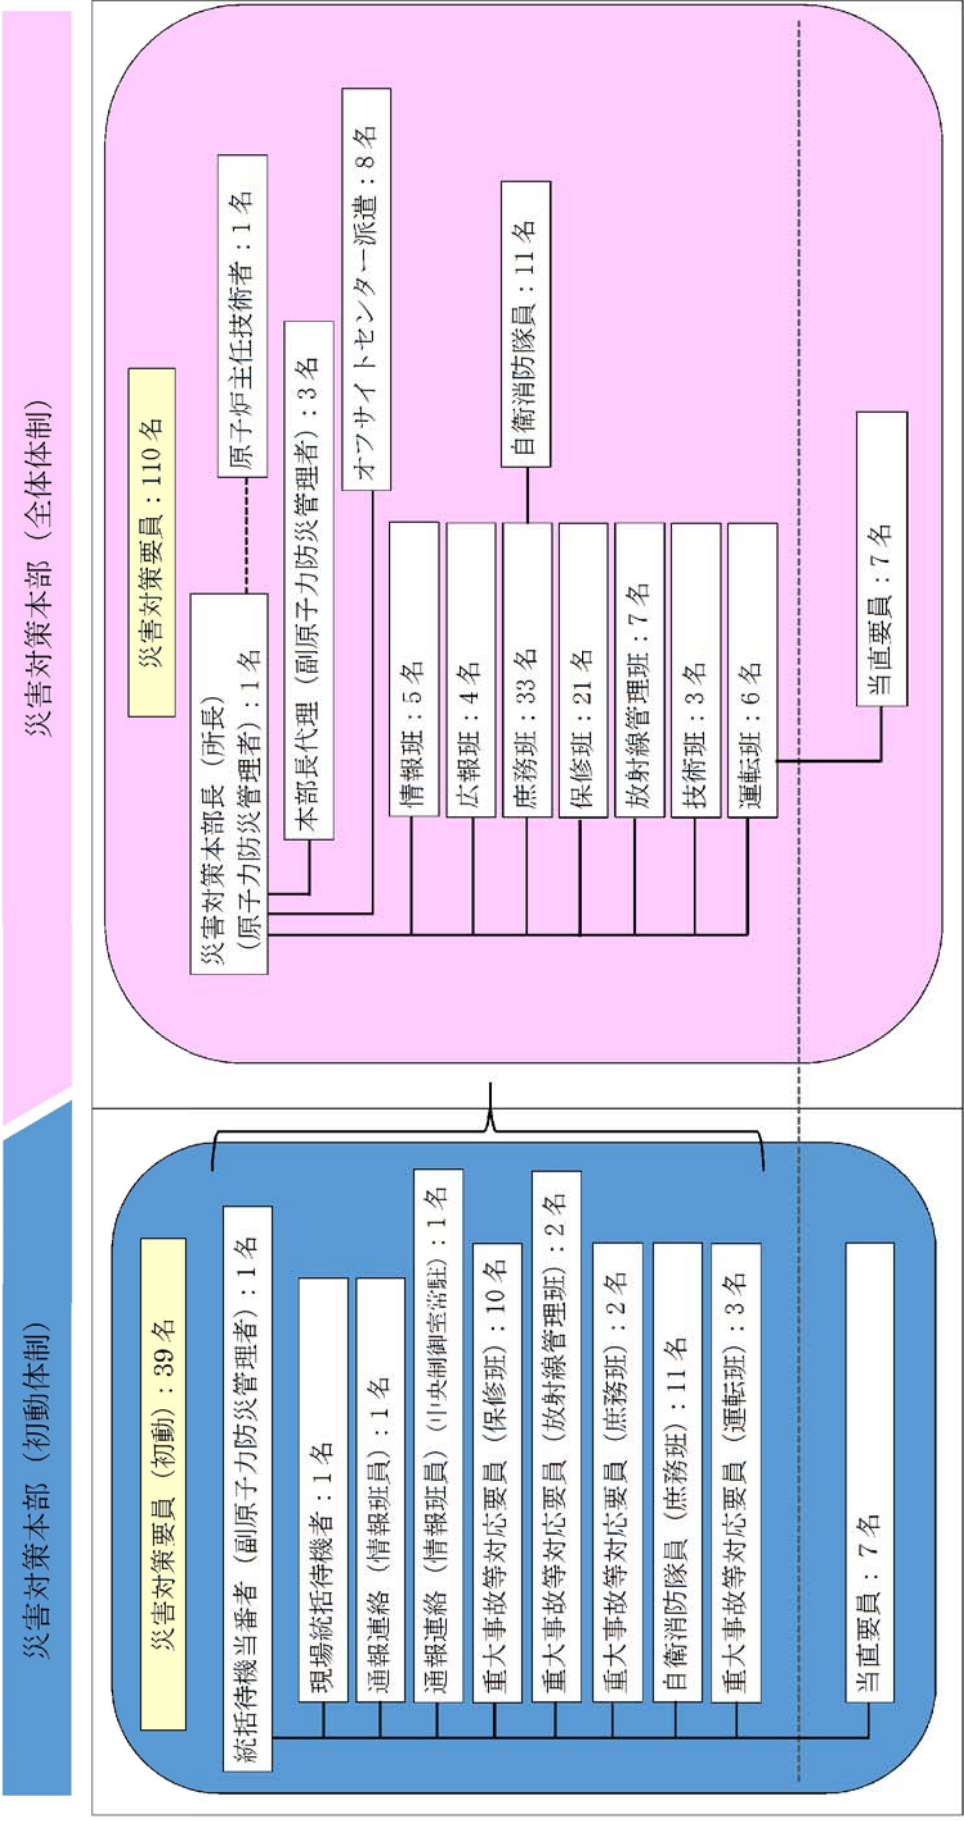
災害対策本部（初動体制）

災害対策要員（初動）：39名

統括待機当番者（副原子力防災管理者）：1名

現場統括待機者：1名

通報連絡（情報班員）：1名

通報連絡（情報班員）（中央制御室常駐）：1名

重大事故等対応要員（保修班）：10名

重大事故等対応要員（放射線管理班）：2名

重大事故等対応要員（庶務班）：2名

自衛消防隊員（庶務班）：11名

重大事故等対応要員（運転班）：3名

当直要員：7名

災害対策本部（全体体制）

災害対策要員：110名

災害対策本部長（所長）（原子力防災管理者）：1名

原子炉主任技術者：1名

本部長代理（副原子力防災管理者）：3名

オフサイトセンター派遣：8名

自衛消防隊員：11名

情報班：5名

広報班：4名

庶務班：33名

保修班：21名

放射線管理班：7名

技術班：3名

運転班：6名

当直要員：7名